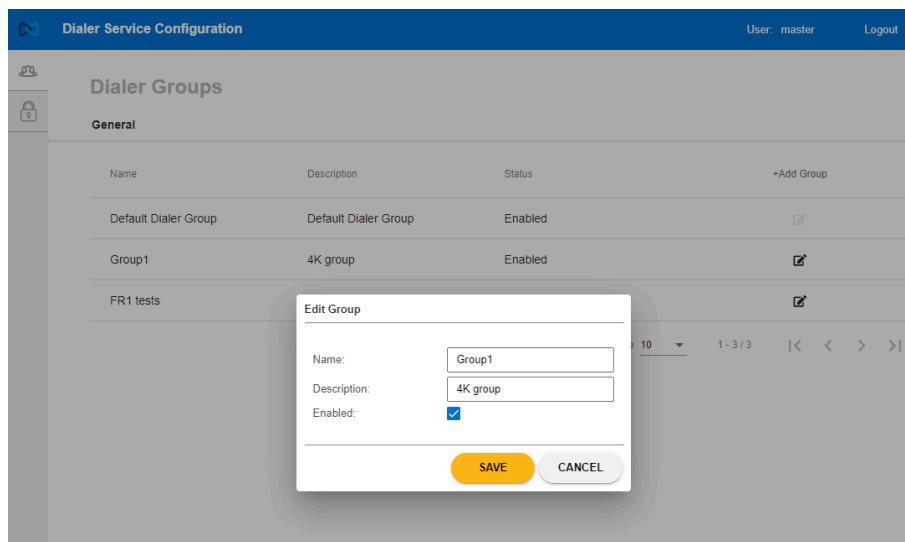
Dialer Service Configuration

User: master

Logout

Dialer Groups

General

| Name | Description | Status | +Add Group |
|---|---|---|---|
| Default Dialer Group | Default Dialer Group | Enabled | |
| Group1 | 4K group | Enabled | |
| FR1 tests | | | |

10

1 - 3 / 3

Edit Group

Name: Group1

Description: 4K group

Enabled:

SAVE

CANCEL